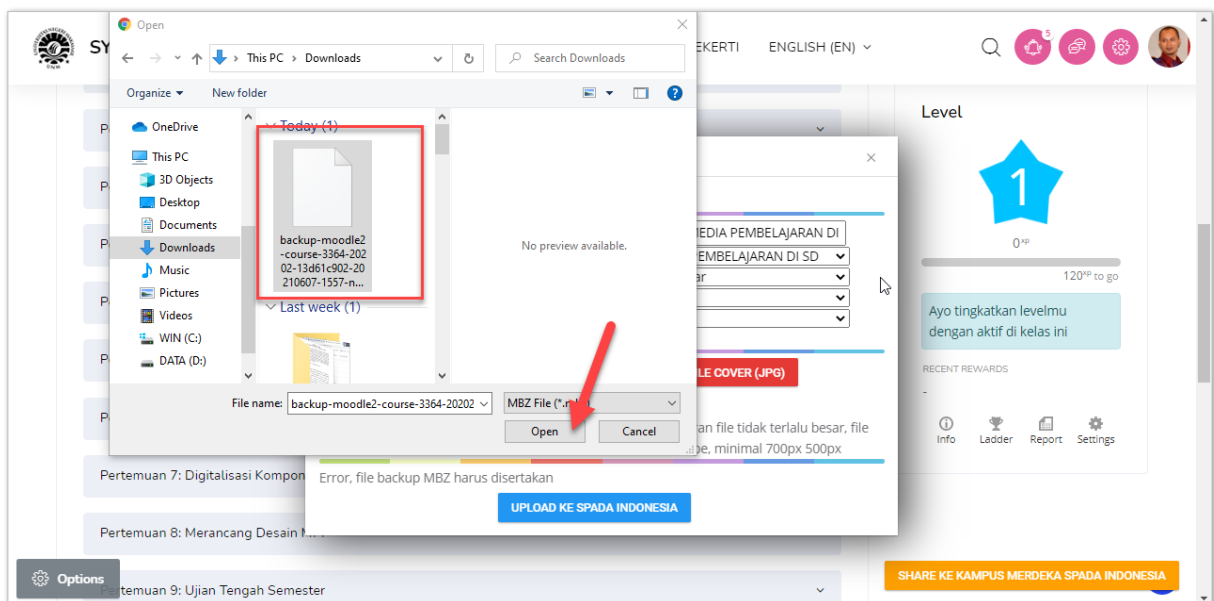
SY

EKERTI ENGLISH (EN)

5

Open

This PC > Downloads

Search Downloads

Organize New folder

OneDrive
This PC
3D Objects
Desktop
Documents
Downloads
Music
Pictures
Videos
WIN (C:)
DATA (D:)

Today (1)

backup-moodle2-course-3364-20202-13d61c902-20210607-1557-n...

Last week (1)

No preview available.

File name: backup-moodle2-course-3364-20202

MBZ File (*.mbz)

Open Cancel

MEDIA PEMBELAJARAN DI
EMBELAJARAN DI SD
ar

LE COVER (JPG)

an file tidak terlalu besar, file
pe, minimal 700px 500px

Error, file backup MBZ harus disertakan

UPLOAD KE SPADA INDONESIA

Level

1

0xp

120xp to go

Ayo tingkatkan levelmu dengan aktif di kelas ini

RECENT REWARDS

-

Info Ladder Report Settings

Pertemuan 7: Digitalisasi Kompon

Pertemuan 8: Merancang Desain M

Options

Pertemuan 9: Ujian Tengah Semester

SHARE KE KAMPUS MERDEKA SPADA INDONESIA